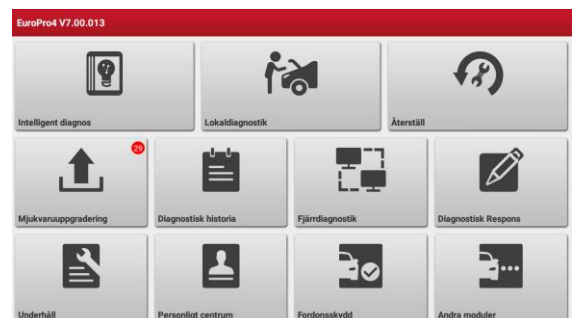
EuroPro4 V7.00.013

Intelligent diagnos

Lokaldiagnostik

Återställ

29

Mjukvaruuppgradering

Diagnostisk historia

Fjärrdiagnostik

Diagnostisk Respons

Underhåll

Personligt centrum

Fordonsskydd

Andra moduler